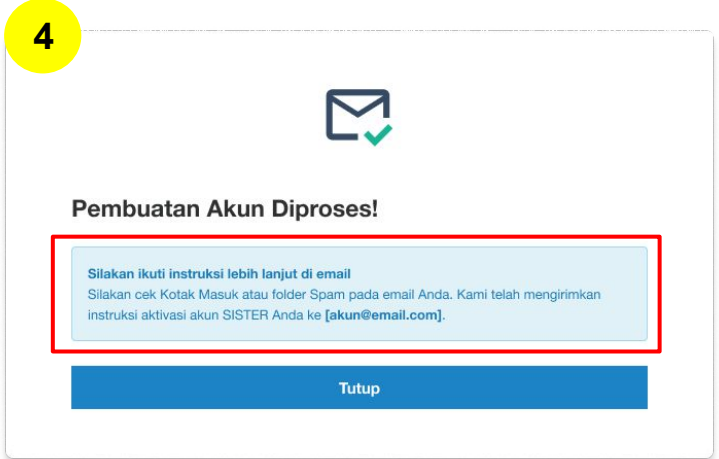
4

Pembuatan Akun Diproses!

Silakan ikuti instruksi lebih lanjut di email
Silakan cek Kotak Masuk atau folder Spam pada email Anda. Kami telah mengirimkan instruksi aktivasi akun SISTER Anda ke [akun@email.com].

Tutup